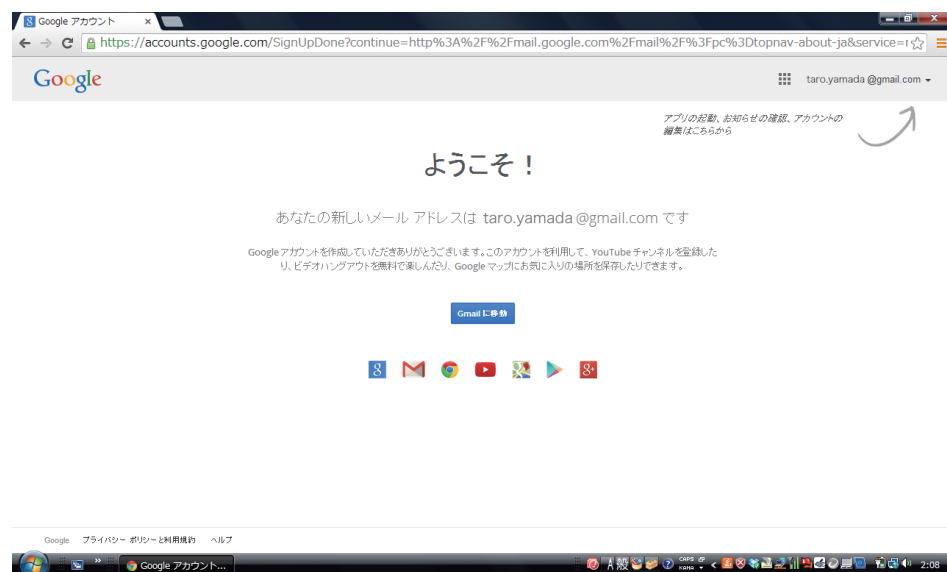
Google アカウント

https://accounts.google.com/SignUpDone?continue=http%3A%2F%2Fmail.google.com%2Fmail%2F%3Fpc%3Dtopnav-about-ja&service=r

Google

taro.yamada @gmail.com

アプリの起動、お知らせの確認、アカウントの編集はこちらから

ようこそ！

あなたの新しいメール アドレスは taro.yamada @gmail.com です

Google アカウントを作成していただきありがとうございます。このアカウントを利用して、YouTube チャンネルを登録したり、ビデオハングアウトを無料で楽しんだり、Google マップにお気に入りの場所を保存したりできます。

Gmail に移動

Google プライバシー ポリシーと利用規約 ヘルプ

Google アカウント...

2:08